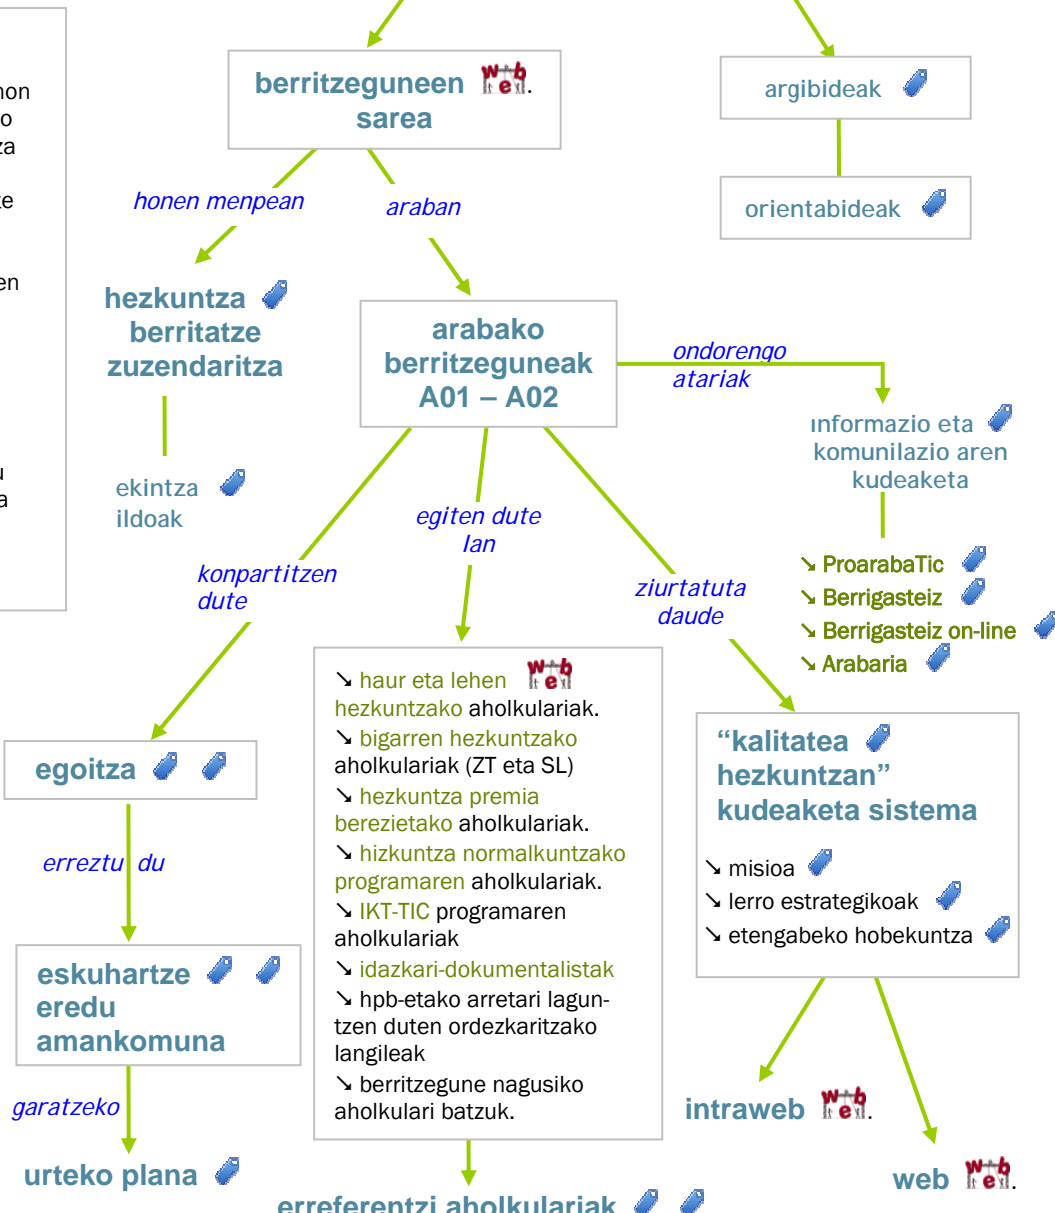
hon
o
za
te
en
u
a

berritzeguneen sarea

argibideak

orientabideak

honen menpean

araban

hezkuntza berritatze zuzendaritza

arabako berritzeguneak A01 – A02

ondorengo atariak

ınformazio eta komunilazio aren kudeaketa

ekintza ildoak

egiten dute lan

↘ ProarabaTic
↘ Berrigasteiz
↘ Berrigasteiz on-line
↘ Arabaria

konpartitzen dute

ziurtatuta daude

↘ haur eta lehen hezkuntzako aholkulariak.
↘ bigarren hezkuntzako aholkulariak (ZT eta SL)
↘ hezkuntza premia berezietako aholkulariak.
↘ hizkuntza normalkuntzako programaren aholkulariak.
↘ IKT-TIC programaren aholkulariak
↘ idazkari-dokumentalistak
↘ hpb-etako arretari laguntzen duten ordezkaritzako langileak
↘ berritzegune nagusiko aholkulari batzuk.

“kalitatea hezkuntzan” kudeaketa sistema

↘ misioa
↘ lerro estrategikoak
↘ etengabeko hobekuntza

egoitza

erreztu du

eskuhartze eredu amankomuna

garatzeko

urteko plana

intraweb

web

erreferentzi aholkulariak